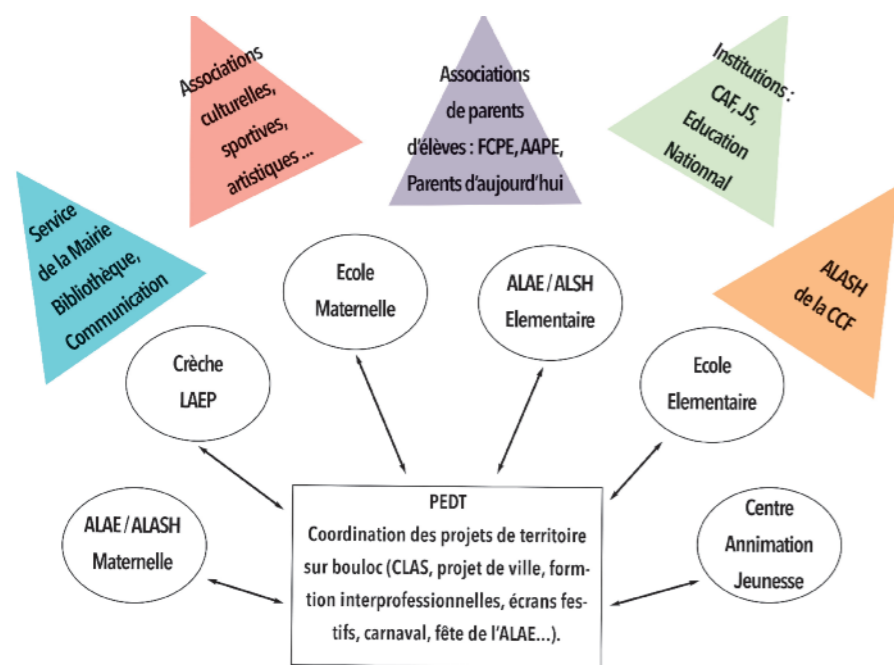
Associations culturelles, sportives, artistiques ...

Associations de parents d'élèves : FCPE, AAPE, Parents d'aujourd'hui

Institutions : CAF, JS, Education Nationnal

Service de la Mairie Bibliothèque, Communication

ALASH de la CCF

Ecole Maternelle

ALAE / ALSH Elementaire

Crèche LAEP

Ecole Elementaire

ALAE / ALASH Maternelle

PEDT
Coordination des projets de territoire sur bouloc (CLAS, projet de ville, formtion interprofessionnelles, écrans festifs, carnaval, fête de l'ALAE...).

Centre Annimation Jeunesse